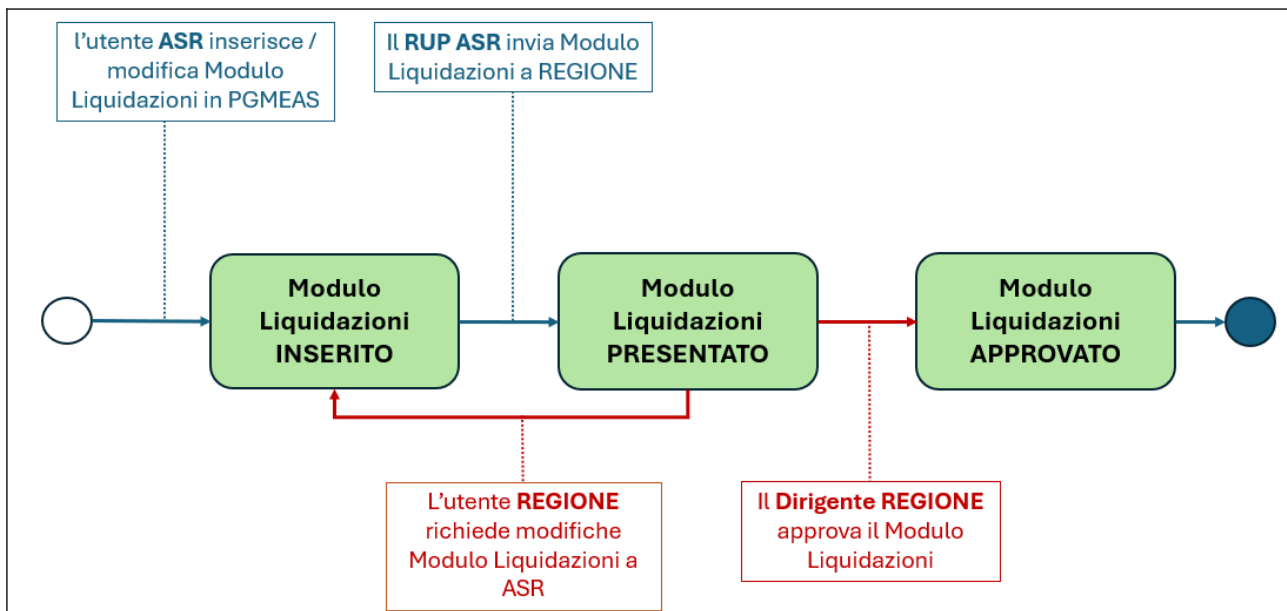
l'utente ASR inserisce / modifica Modulo Liquidazioni in PGMEAS

Il RUP ASR invia Modulo Liquidazioni a REGIONE

Modulo Liquidazioni INSERITO

Modulo Liquidazioni PRESENTATO

Modulo Liquidazioni APPROVATO

L'utente REGIONE richiede modifiche Modulo Liquidazioni a ASR

Il Dirigente REGIONE approva il Modulo Liquidazioni